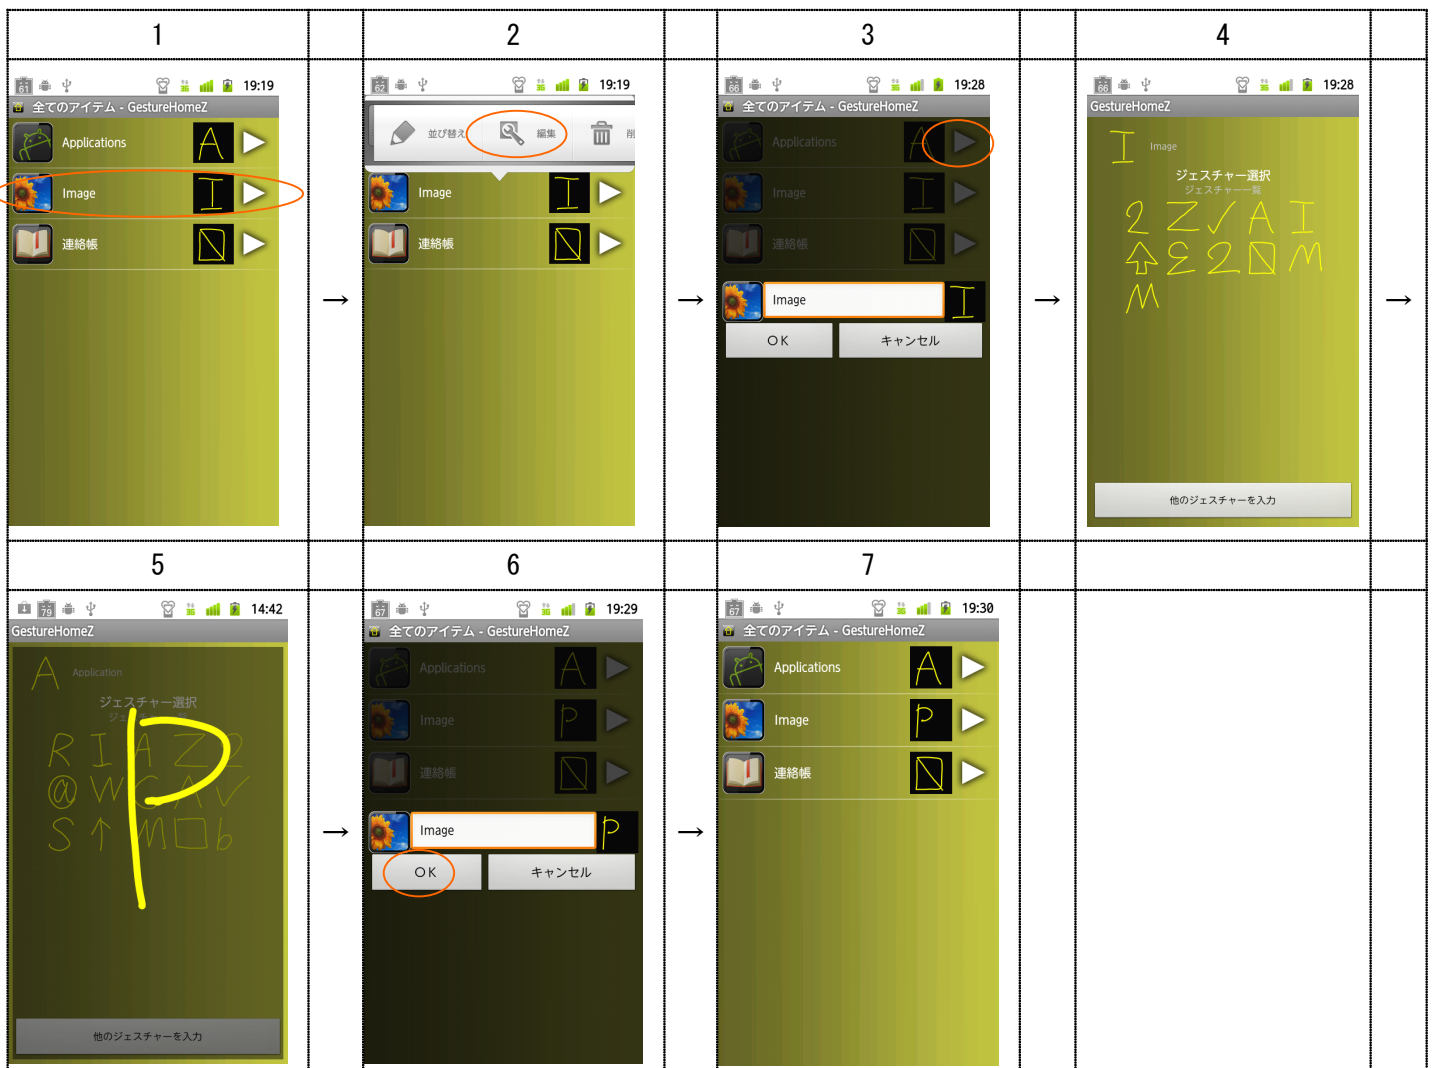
1

19:19
全てのアイテム - GestureHomeZ
Applications A
Image I
連絡帳

→

2

19:19
並び替え 編集 削
Image I
連絡帳

→

3

19:28
全てのアイテム - GestureHomeZ
Applications A
Image I
連絡帳
Image I
OK キャンセル

→

4

19:28
GestureHomeZ
I Image
ジェスチャー選択
ジェスチャー一覧
2 Z ✓ A I
⇧ Σ 2 M
M
他のジェスチャーを入力

→

5

14:42
GestureHomeZ
A Application
ジェスチャー選択
R I A Z 2
@ W C A V
S ↑ M □ b
P
他のジェスチャーを入力

→

6

19:29
全てのアイテム - GestureHomeZ
Applications A
Image P
連絡帳
Image P
OK キャンセル

→

7

19:30
全てのアイテム - GestureHomeZ
Applications A
Image P
連絡帳